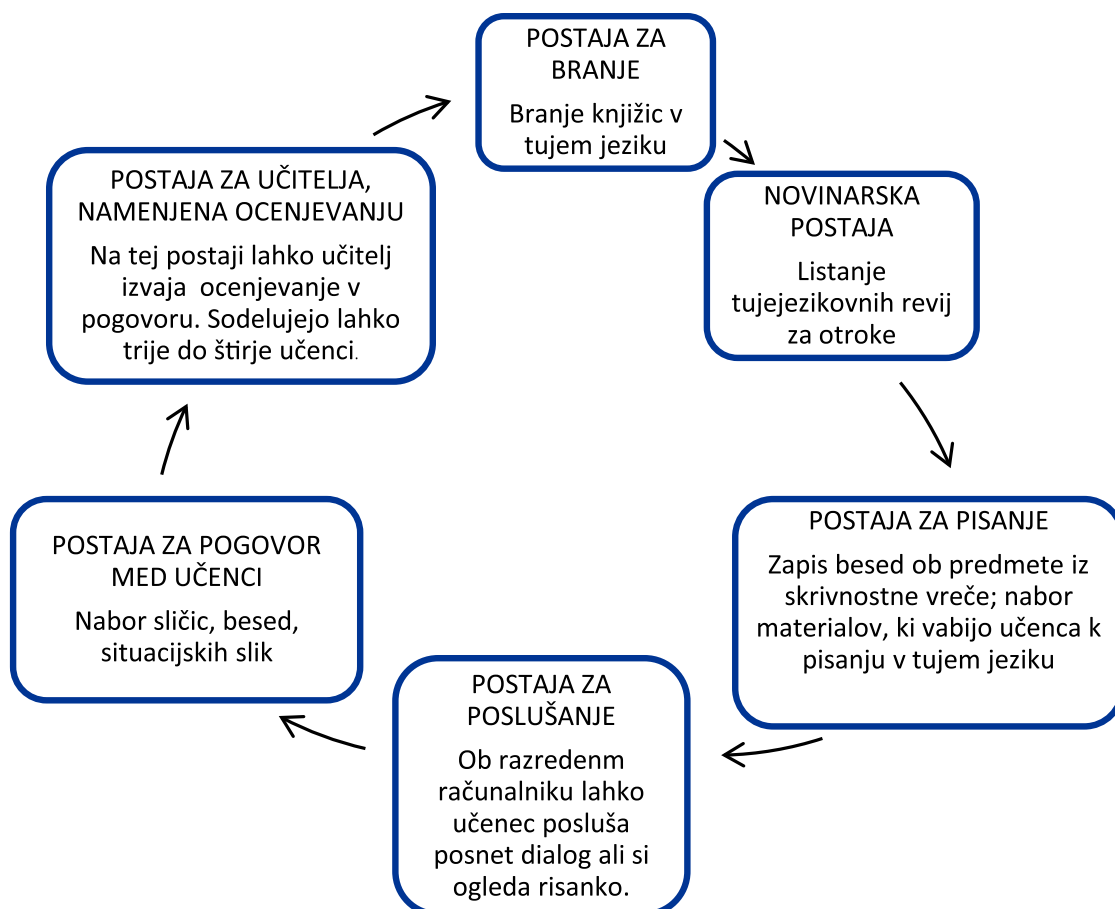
POSTAJA ZA BRANJE

Branje knjižic v tujem jeziku

NOVINARSKA POSTAJA

Listanje tujejezikovnih revij za otroke

POSTAJA ZA PISANJE

Zapis besed ob predmete iz skrivnostne vreče; nabor materialov, ki vabijo učenca k pisanju v tujem jeziku

POSTAJA ZA POSLUŠANJE

Ob razredenm računalniku lahko učenec posluša posnet dialog ali si ogleda risanko.

POSTAJA ZA POGOVOR MED UČENCI

Nabor sličic, besed, situacijskih slik

POSTAJA ZA UČITELJA, NAMENJENA OCENJEVANJU

Na tej postaji lahko učitelj izvaja ocenjevanje v pogovoru. Sodelujejo lahko trije do štirje učenci.